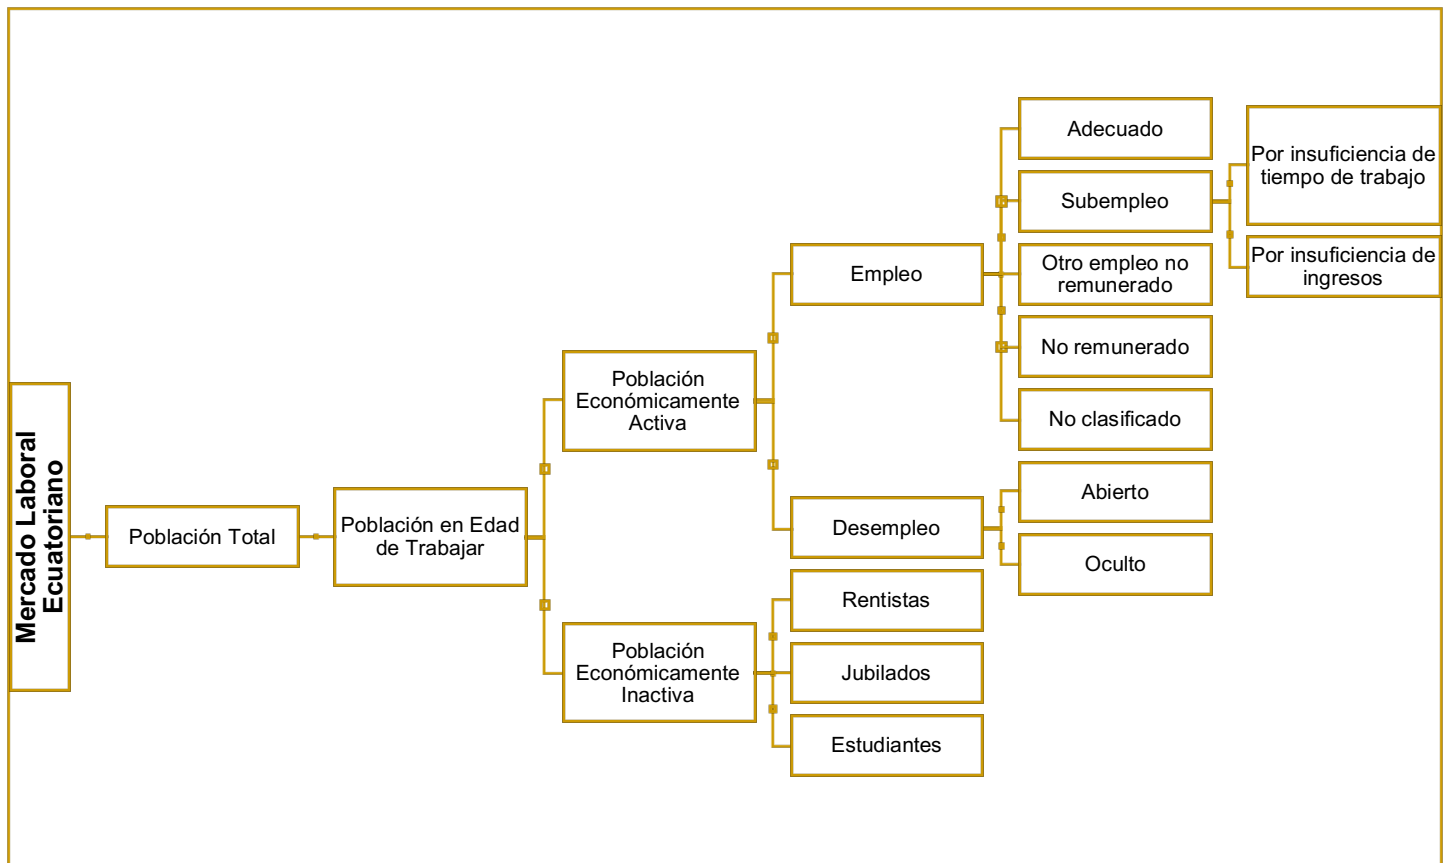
Mercado Laboral Ecuatoriano

Población Total

Población en Edad de Trabajar

Población Económicamente Activa

Población Económicamente Inactiva

Empleo

Desempleo

Rentistas

Jubilados

Estudiantes

Adecuado

Subempleo

Otro empleo no remunerado

No remunerado

No clasificado

Abierto

Oculto

Por insuficiencia de tiempo de trabajo

Por insuficiencia de ingresos